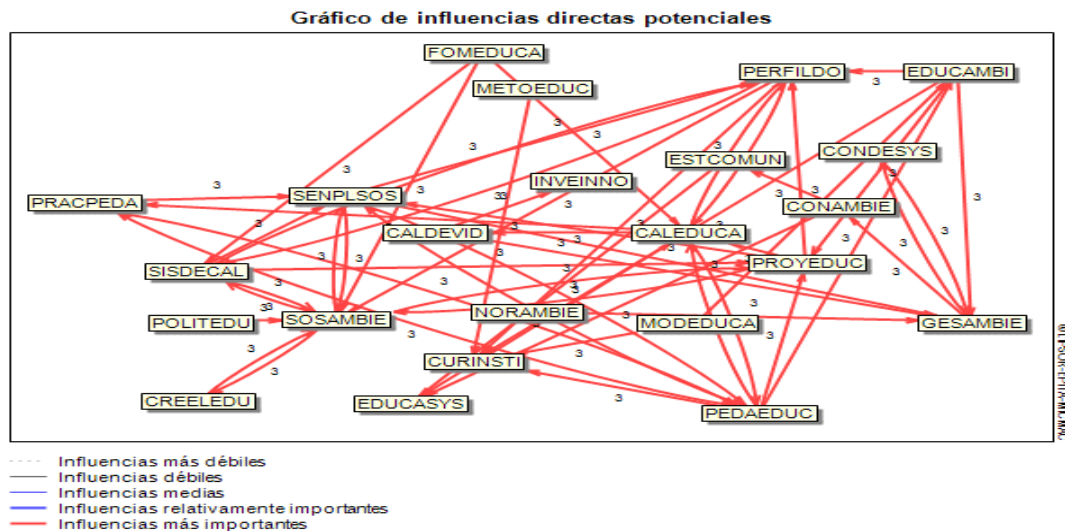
Gráfico de influencias directas potenciales

FOMEDUCA
METOEDUC
PERFILDO
EDUCAMBI
ESTCOMUN
CONDESYS
PRACPEDA
SENPLSOS
INVEINNO
CONAMBIE
CALDEVID
CALEDUCA
SISDECAL
PROYEDUC
POLITEDU
SOSAMBIE
NORAMBIE
MODEDUCA
GESAMBIE
CURINSTI
CREELEDU
EDUCASYS
PEDAEDUC

3 3 3 3 3 3 3 33 3 3 3 3 3 3 3 3 3 3 3 3 3 3 3 3 3 3 3 3 3 3 3 3 3 3 3 3 3 3 3 33 3 3 3 3 3 3 3

Influencias más débiles
Influencias débiles
Influencias medias
Influencias relativamente importantes
Influencias más importantes